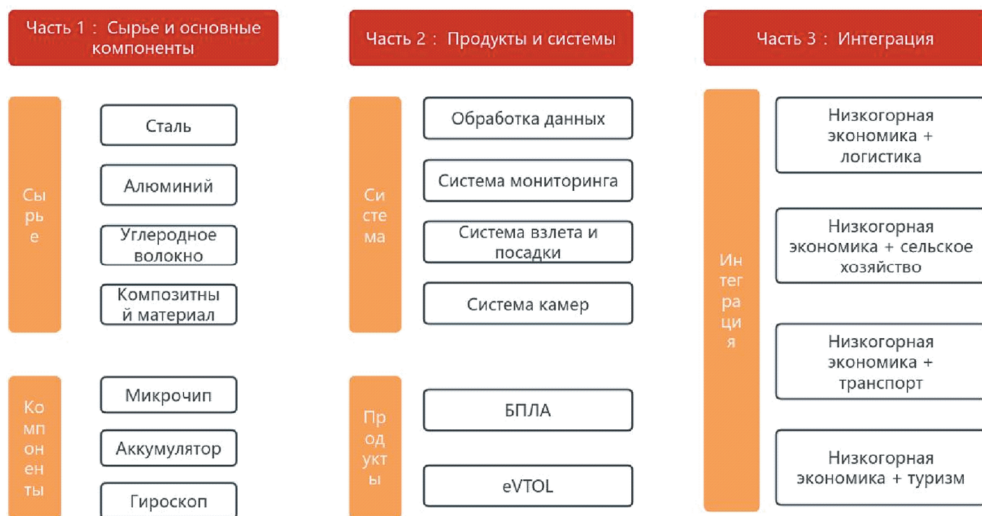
Часть 1：Сырье и основные компоненты

Сырье

Сталь

Алюминий

Углеродное волокно

Композитный материал

Компоненты

Микрочип

Аккумулятор

Гироскоп

Часть 2：Продукты и системы

Система

Обработка данных

Система мониторинга

Система взлета и посадки

Система камер

Продукты

БПЛА

eVTOL

Часть 3：Интеграция

Интеграция

Низкогорная экономика + логистика

Низкогорная экономика + сельское хозяйство

Низкогорная экономика + транспорт

Низкогорная экономика + туризм